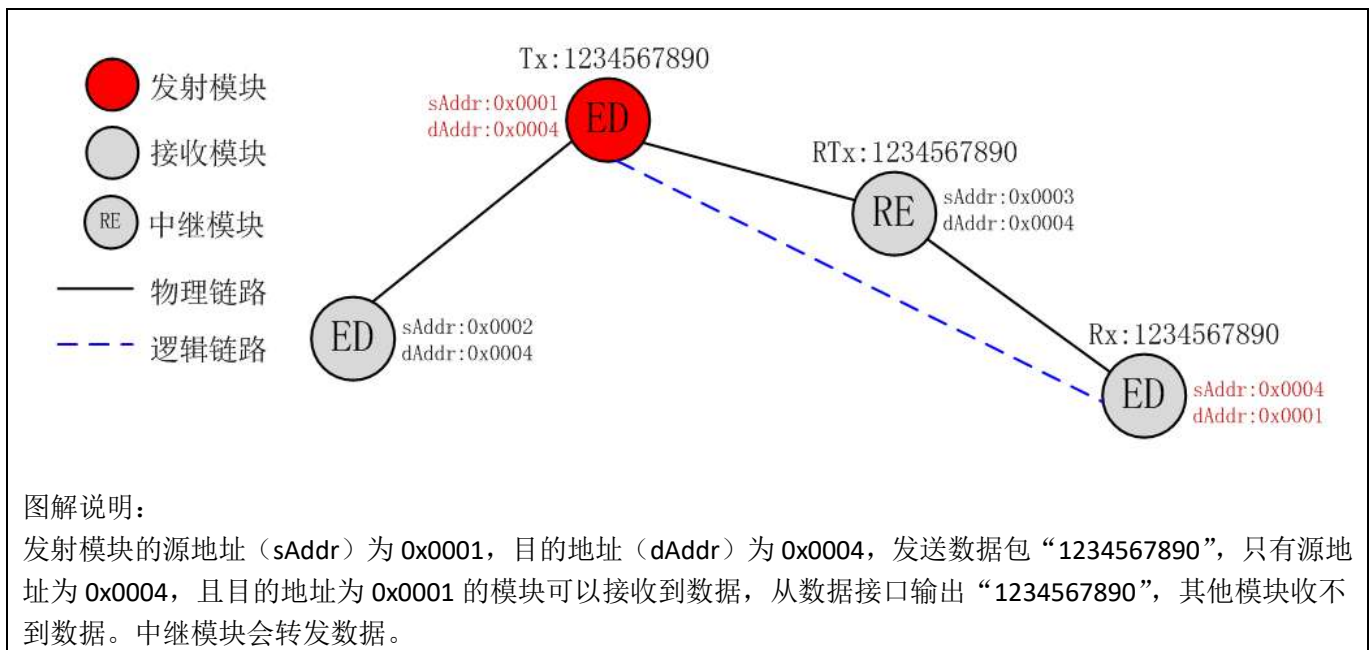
发射模块

接收模块

RE 中继模块

物理链路

逻辑链路

Tx:1234567890

sAddr:0x0001
dAddr:0x0004

ED

RTx:1234567890

RE

sAddr:0x0003
dAddr:0x0004

ED

sAddr:0x0002
dAddr:0x0004

Rx:1234567890

ED

sAddr:0x0004
dAddr:0x0001

图解说明：
发射模块的源地址（sAddr）为 0x0001，目的地址（dAddr）为 0x0004，发送数据包“1234567890”，只有源地址为 0x0004，且目的地址为 0x0001 的模块可以接收到数据，从数据接口输出“1234567890”，其他模块收不到数据。中继模块会转发数据。